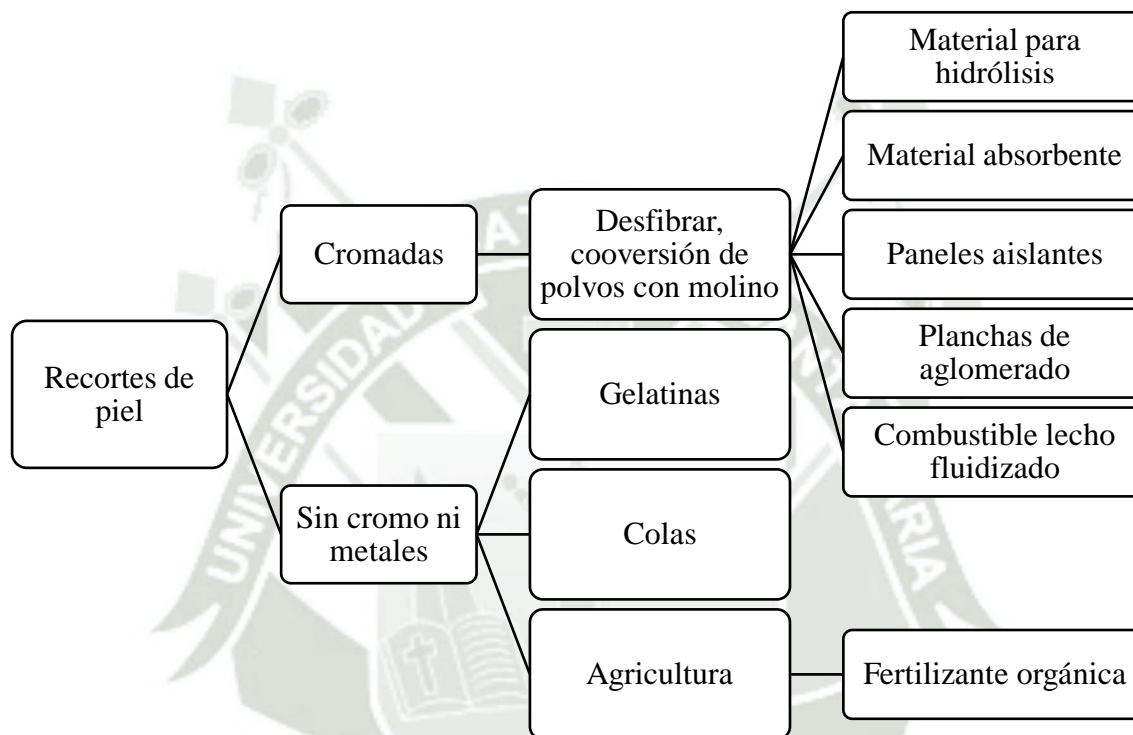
Recortes de piel

Cromadas

Desfibrar, cooversión de polvos con molino

Material para hidrólisis

Material absorbente

Paneles aislantes

Planchas de aglomerado

Combustible lecho fluidizado

Sin cromo ni metales

Gelatinas

Colas

Agricultura

Fertilizante orgánica